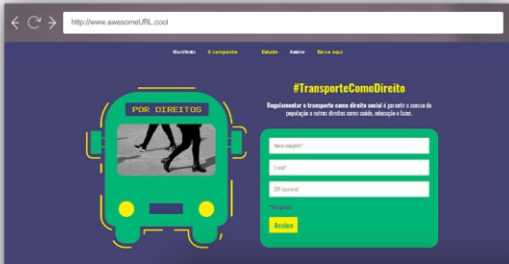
http://www.awesomeURL.cool

Manifesto A campanha Estudo Assine Baixe aqui

POR DIREITOS

#TransporteComoDireito

Regulamentar o transporte como direito social é garantir o acesso da população a outros direitos como saúde, educação e lazer.

Nome completo*

E-mail*

CPF (opcional)

*Obrigatório

Assine